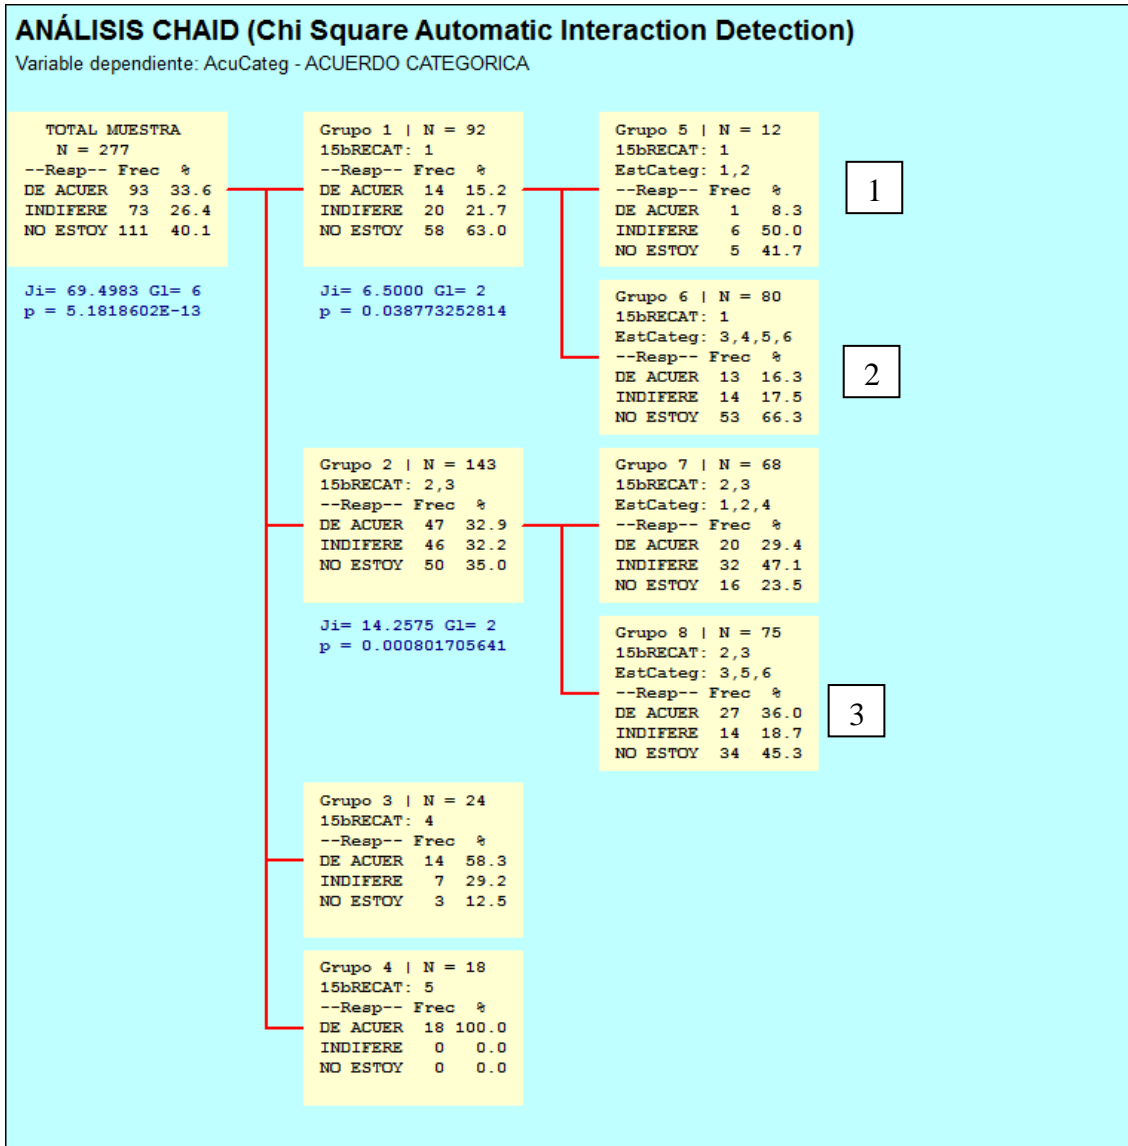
ANÁLISIS CHAID (Chi Square Automatic Interaction Detection)
Variable dependiente: AcuCateg - ACUERDO CATEGORICA

TOTAL MUESTRA
N = 277
--Resp-- Frec %
DE ACUER 93 33.6
INDIFERE 73 26.4
NO ESTOY 111 40.1

Ji= 69.4983 Gl= 6
p = 5.1818602E-13

Grupo 1 | N = 92
15bRECAT: 1
--Resp-- Frec %
DE ACUER 14 15.2
INDIFERE 20 21.7
NO ESTOY 58 63.0

Ji= 6.5000 Gl= 2
p = 0.038773252814

Grupo 5 | N = 12
15bRECAT: 1
EstCateg: 1,2
--Resp-- Frec %
DE ACUER 1 8.3
INDIFERE 6 50.0
NO ESTOY 5 41.7

1

Grupo 6 | N = 80
15bRECAT: 1
EstCateg: 3,4,5,6
--Resp-- Frec %
DE ACUER 13 16.3
INDIFERE 14 17.5
NO ESTOY 53 66.3

2

Grupo 2 | N = 143
15bRECAT: 2,3
--Resp-- Frec %
DE ACUER 47 32.9
INDIFERE 46 32.2
NO ESTOY 50 35.0

Ji= 14.2575 Gl= 2
p = 0.000801705641

Grupo 7 | N = 68
15bRECAT: 2,3
EstCateg: 1,2,4
--Resp-- Frec %
DE ACUER 20 29.4
INDIFERE 32 47.1
NO ESTOY 16 23.5

Grupo 8 | N = 75
15bRECAT: 2,3
EstCateg: 3,5,6
--Resp-- Frec %
DE ACUER 27 36.0
INDIFERE 14 18.7
NO ESTOY 34 45.3

3

Grupo 3 | N = 24
15bRECAT: 4
--Resp-- Frec %
DE ACUER 14 58.3
INDIFERE 7 29.2
NO ESTOY 3 12.5

Grupo 4 | N = 18
15bRECAT: 5
--Resp-- Frec %
DE ACUER 18 100.0
INDIFERE 0 0.0
NO ESTOY 0 0.0